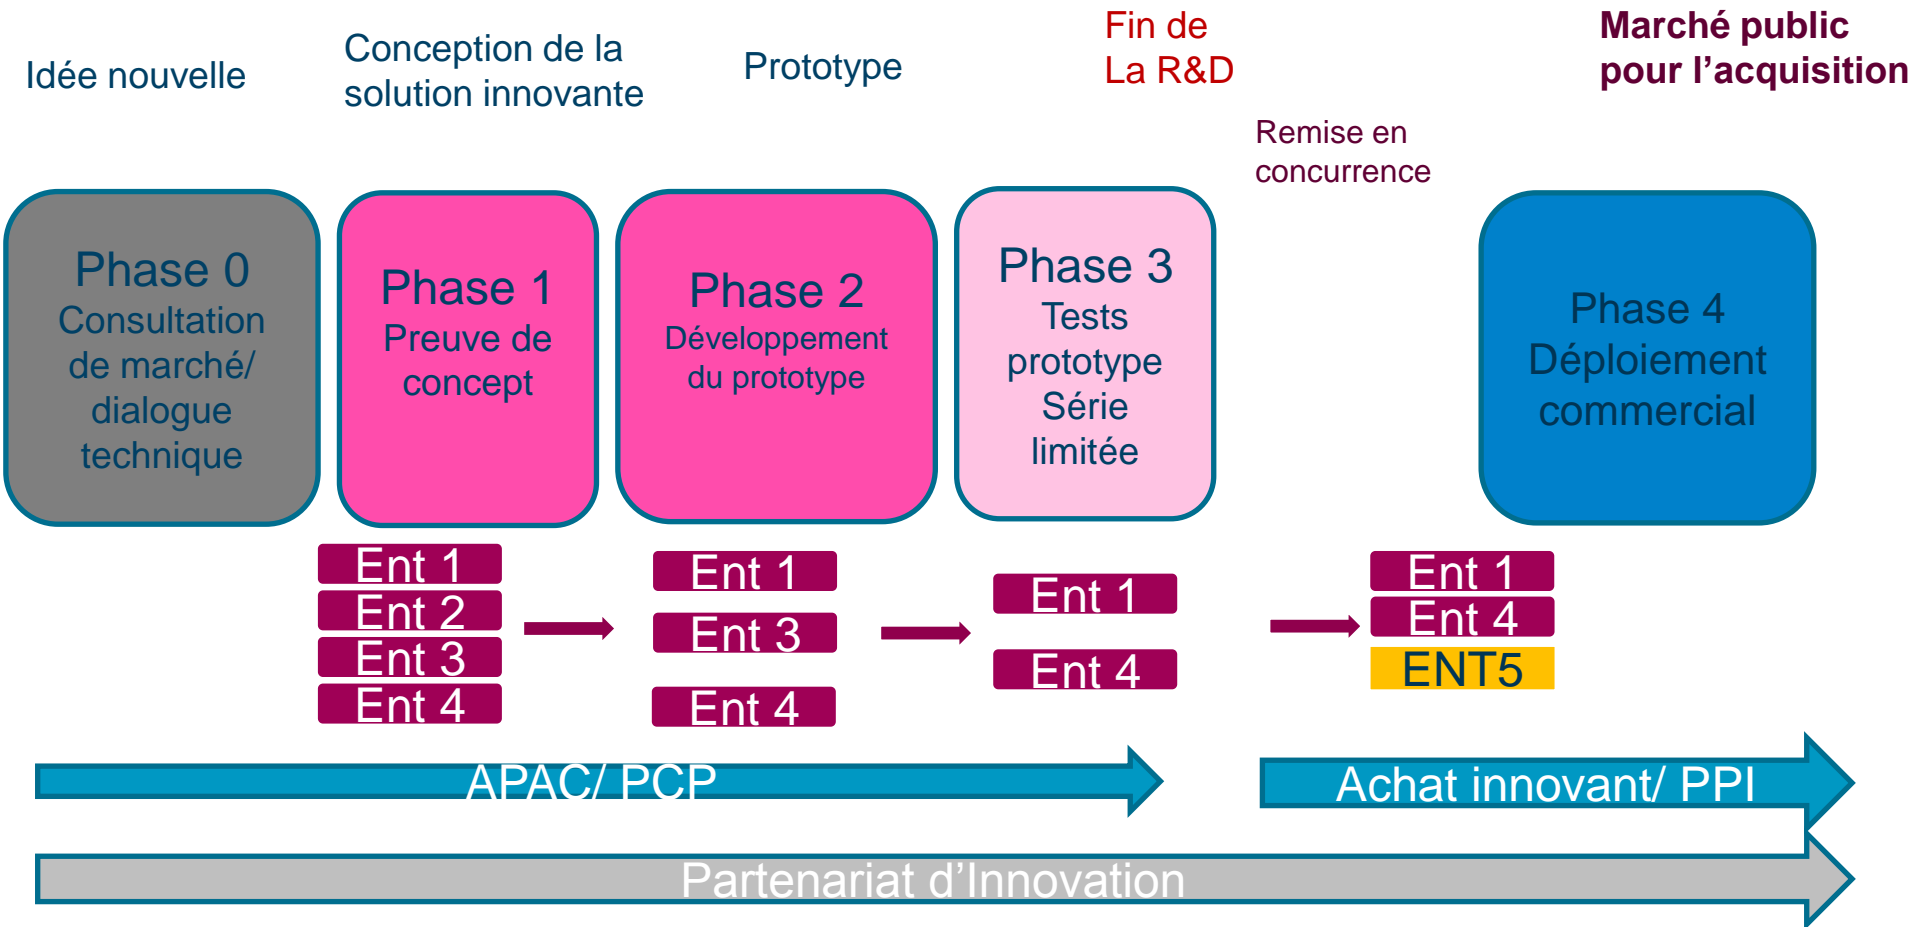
Idée nouvelle

Conception de la solution innovante

Prototype

Fin de La R&D

Marché public pour l'acquisition

Remise en concurrence

Phase 0
Consultation de marché/ dialogue technique

Phase 1
Preuve de concept

Phase 2
Développement du prototype

Phase 3
Tests prototype Série limitée

Phase 4
Déploiement commercial

Ent 1
Ent 2
Ent 3
Ent 4

Ent 1
Ent 3
Ent 4

Ent 1
Ent 4

Ent 1
Ent 4
ENT5

APAC/ PCP

Achat innovant/ PPI

Partenariat d'Innovation